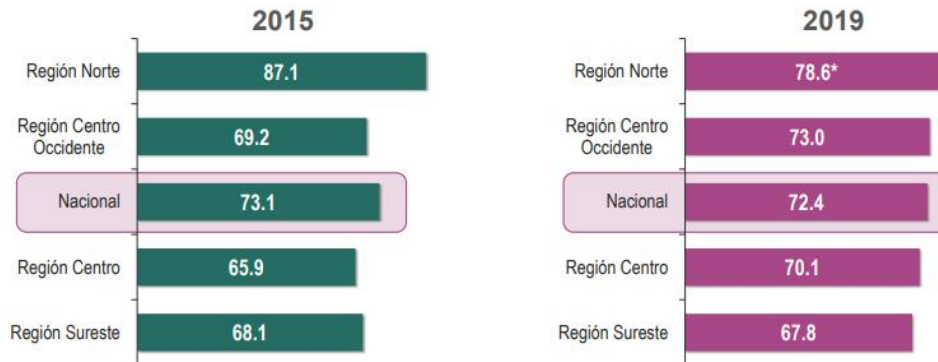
2015

Región Norte 87.1
Región Centro Occidente 69.2
Nacional 73.1
Región Centro 65.9
Región Sureste 68.1

2019

Región Norte 78.6*
Región Centro Occidente 73.0
Nacional 72.4
Región Centro 70.1
Región Sureste 67.8